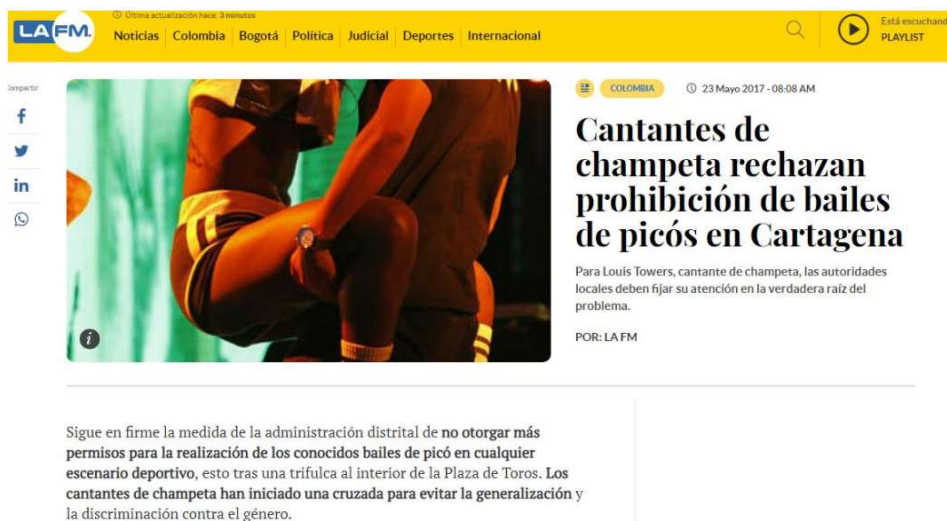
LA FM.

Última actualización hace 3 minutos

Noticias | Colombia | Bogotá | Política | Judicial | Deportes | Internacional

Está escuchand
PLAYLIST

Compartir

COLOMBIA

23 Mayo 2017 - 08:08 AM

Cantantes de champeta rechazan prohibición de bailes de picós en Cartagena

Para Louis Towers, cantante de champeta, las autoridades locales deben fijar su atención en la verdadera raíz del problema.

POR: LA FM

Sigue en firme la medida de la administración distrital de no otorgar más permisos para la realización de los conocidos bailes de picó en cualquier escenario deportivo, esto tras una trifulca al interior de la Plaza de Toros. Los cantantes de champeta han iniciado una cruzada para evitar la generalización y la discriminación contra el género.